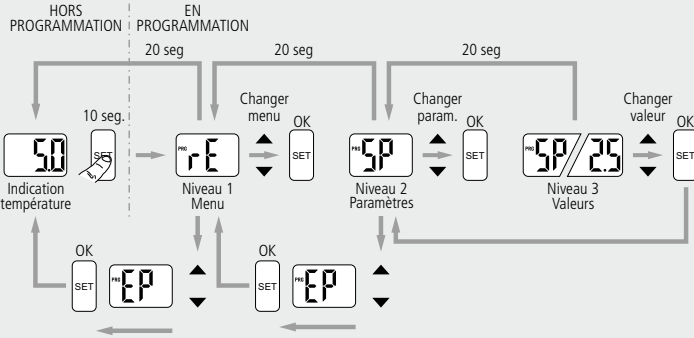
HORS PROGRAMMATION

EN PROGRAMMATION

20 seg

20 seg

20 seg

5.0

10 seg.

SET

Indication température

PRG

rE

Niveau 1 Menu

Changer menu

OK

SET

PRG

SP

Niveau 2 Paramètres

Changer param.

OK

SET

PRG

SP

25

Niveau 3 Valeurs

Changer valeur

OK

SET

OK

SET

PRG

EP

OK

SET

PRG

EP